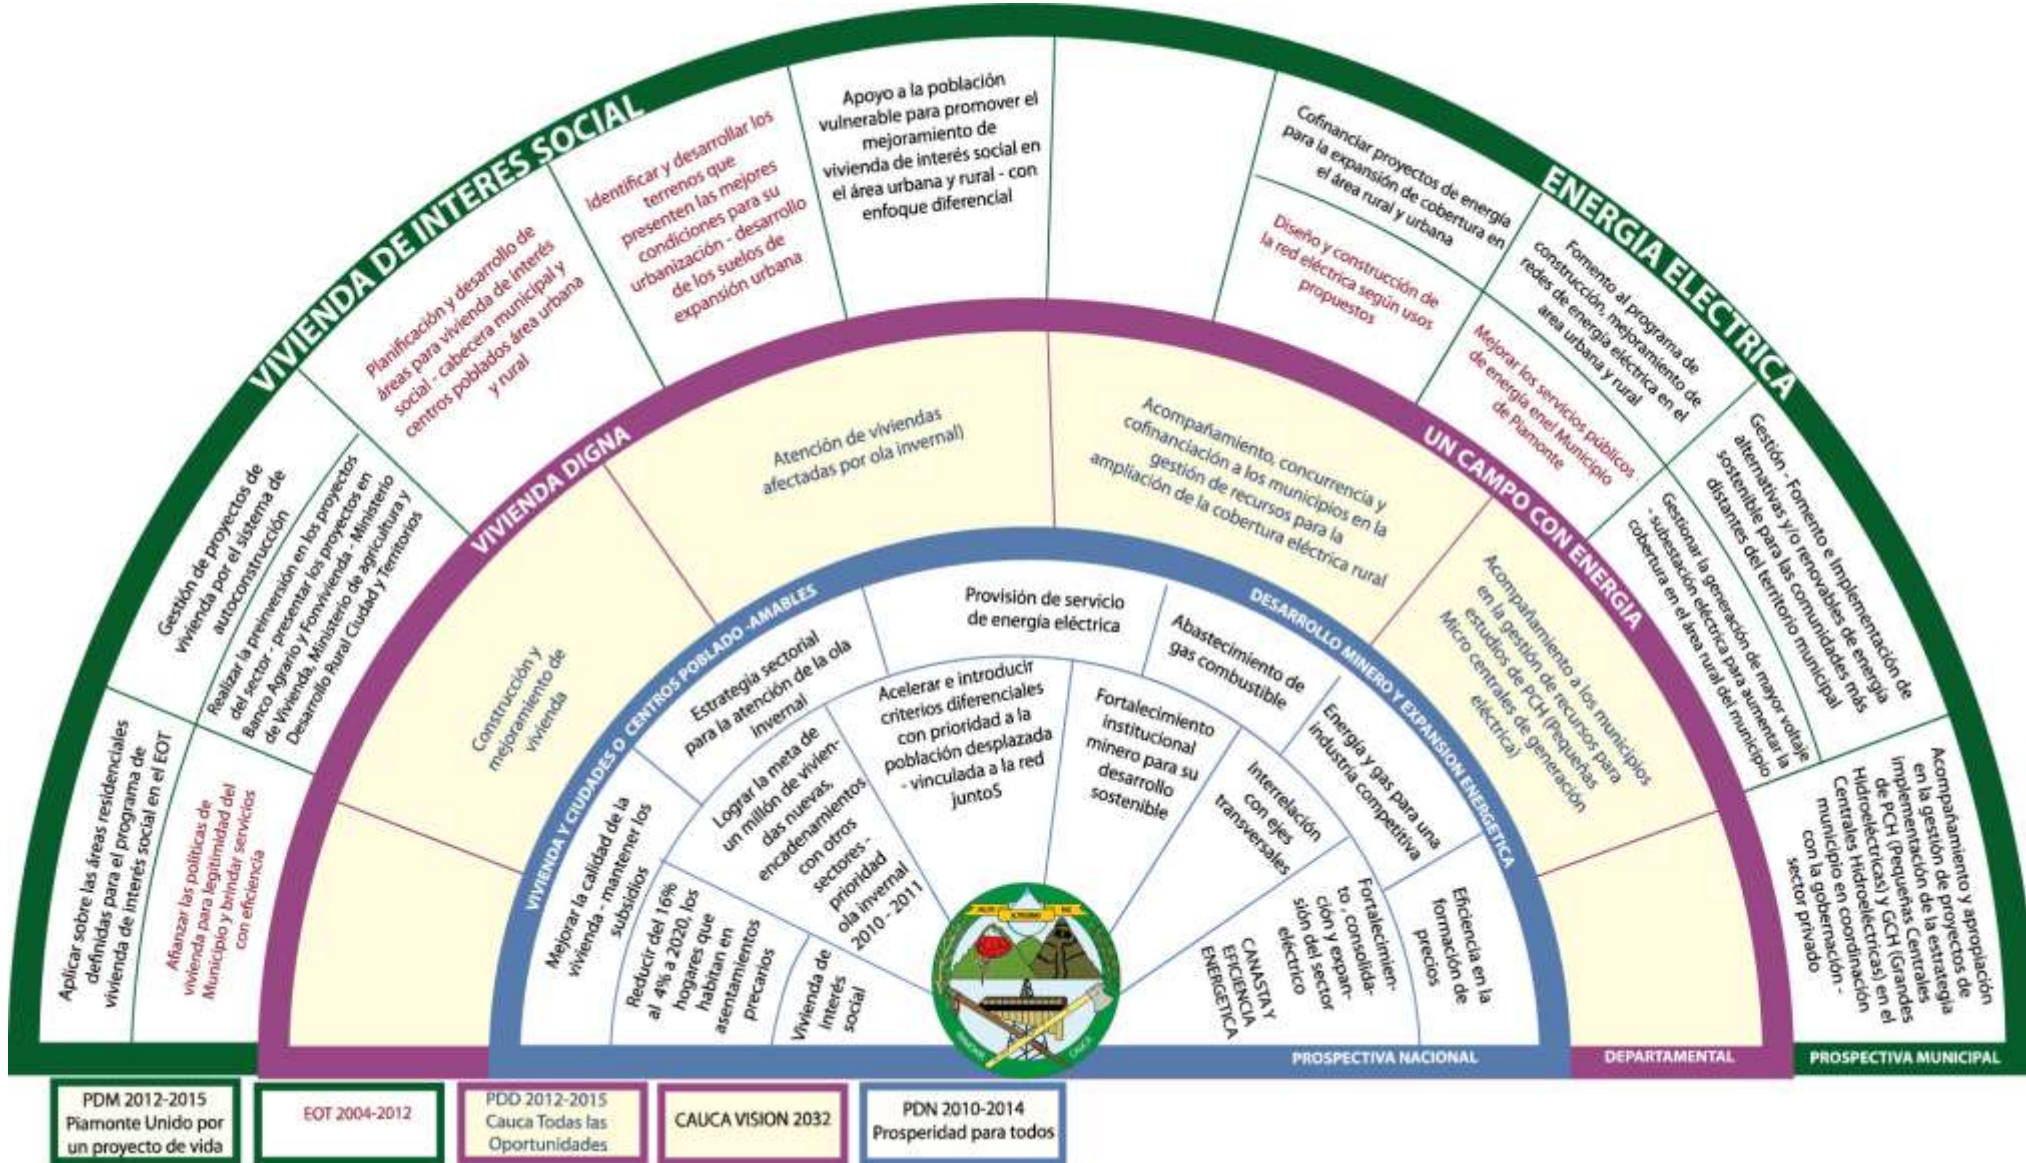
VIVIENDA DE INTERES SOCIAL

Aplicar sobre las áreas residenciales definidas para el programa de vivienda de interés social en el EOT

Afianzar las políticas de vivienda para legitimidad del Municipio y brindar servicios con eficiencia

Gestión de proyectos de vivienda por el sistema de autoconstrucción

Realizar la preinversión en los proyectos del sector - presentar los proyectos en Banco Agrario y Fonvivienda - Ministerio de Vivienda, Ministerio de agricultura y Desarrollo Rural Ciudad y Territorios

Planificación y desarrollo de áreas para vivienda de interés social - cabecera municipal y centros poblados área urbana y rural

Identificar y desarrollar los terrenos que presenten las mejores condiciones para su urbanización - desarrollo de los suelos de expansión urbana

Apoyo a la población vulnerable para promover el mejoramiento de vivienda de interés social en el área urbana y rural - con enfoque diferencial

Cofinanciar proyectos de energía para la expansión de cobertura en el área rural y urbana

Diseño y construcción de la red eléctrica según usos propuestos

ENERGIA ELECTRICA

Fomento al programa de construcción, mejoramiento en el redes de energía eléctrica en el área urbana y rural

Mejorar los servicios públicos de energía enel Municipio de Piamonte

Gestión - Fomento e implementación de alternativas y/o renovables de energía sostenible para las comunidades más distantes del territorio municipal

Gestionar la generación de mayor voltaje - subestación eléctrica para aumentar la cobertura en el área rural del municipio

Acompañamiento y apropiación en la gestión de proyectos de implementación de la estrategia de PCH (Pequeñas Centrales Hidroeléctricas) y GCH (Grandes Centrales Hidroeléctricas) en el municipio en coordinación con la gobernación - sector privado

VIVIENDA DIGNA

Construcción y mejoramiento de vivienda

Atención de viviendas afectadas por ola invernal)

Acompañamiento, concurrencia y cofinanciación a los municipios en la gestión de recursos para la ampliación de la cobertura eléctrica rural

UN CAMPO CON ENERGIA

Acompañamiento a los municipios en la gestión de recursos para estudios de PCH (Pequeñas Micro centrales de generación eléctrica)

VIVIENDA Y CIUDADES O CENTROS POBLADO -AMABLES

Mejorar la calidad de la vivienda - mantener los subsidios

Reducir del 16% al 4% a 2020, los hogares que habitan en asentamientos precarios

Vivienda de interés social

Estrategia sectorial para la atención de la ola invernal

Lograr la meta de un millón de viviendas nuevas, encadenamientos con otros sectores - prioridad ola invernal 2010 - 2011

Acelerar e introducir criterios diferenciales con prioridad a la población desplazada - vinculada a la red juntoS

Provisión de servicio de energía eléctrica

Fortalecimiento institucional minero para su desarrollo sostenible

Interrelación con ejes transversales

Abastecimiento de gas combustible

Energía y gas para una industria competitiva

Fortalecimiento, consolidación y expansión del sector eléctrico

CANASTA Y EFICIENCIA ENERGETICA

Eficiencia en la formación de precios

DESARROLLO MINERO Y EXPANSION ENERGETICA

PROSPECTIVA NACIONAL

DEPARTAMENTAL

PROSPECTIVA MUNICIPAL

PDM 2012-2015 Piamonte Unido por un proyecto de vida

EOT 2004-2012

PDD 2012-2015 Cauca Todas las Oportunidades

CAUCA VISION 2032

PDN 2010-2014 Prosperidad para todos